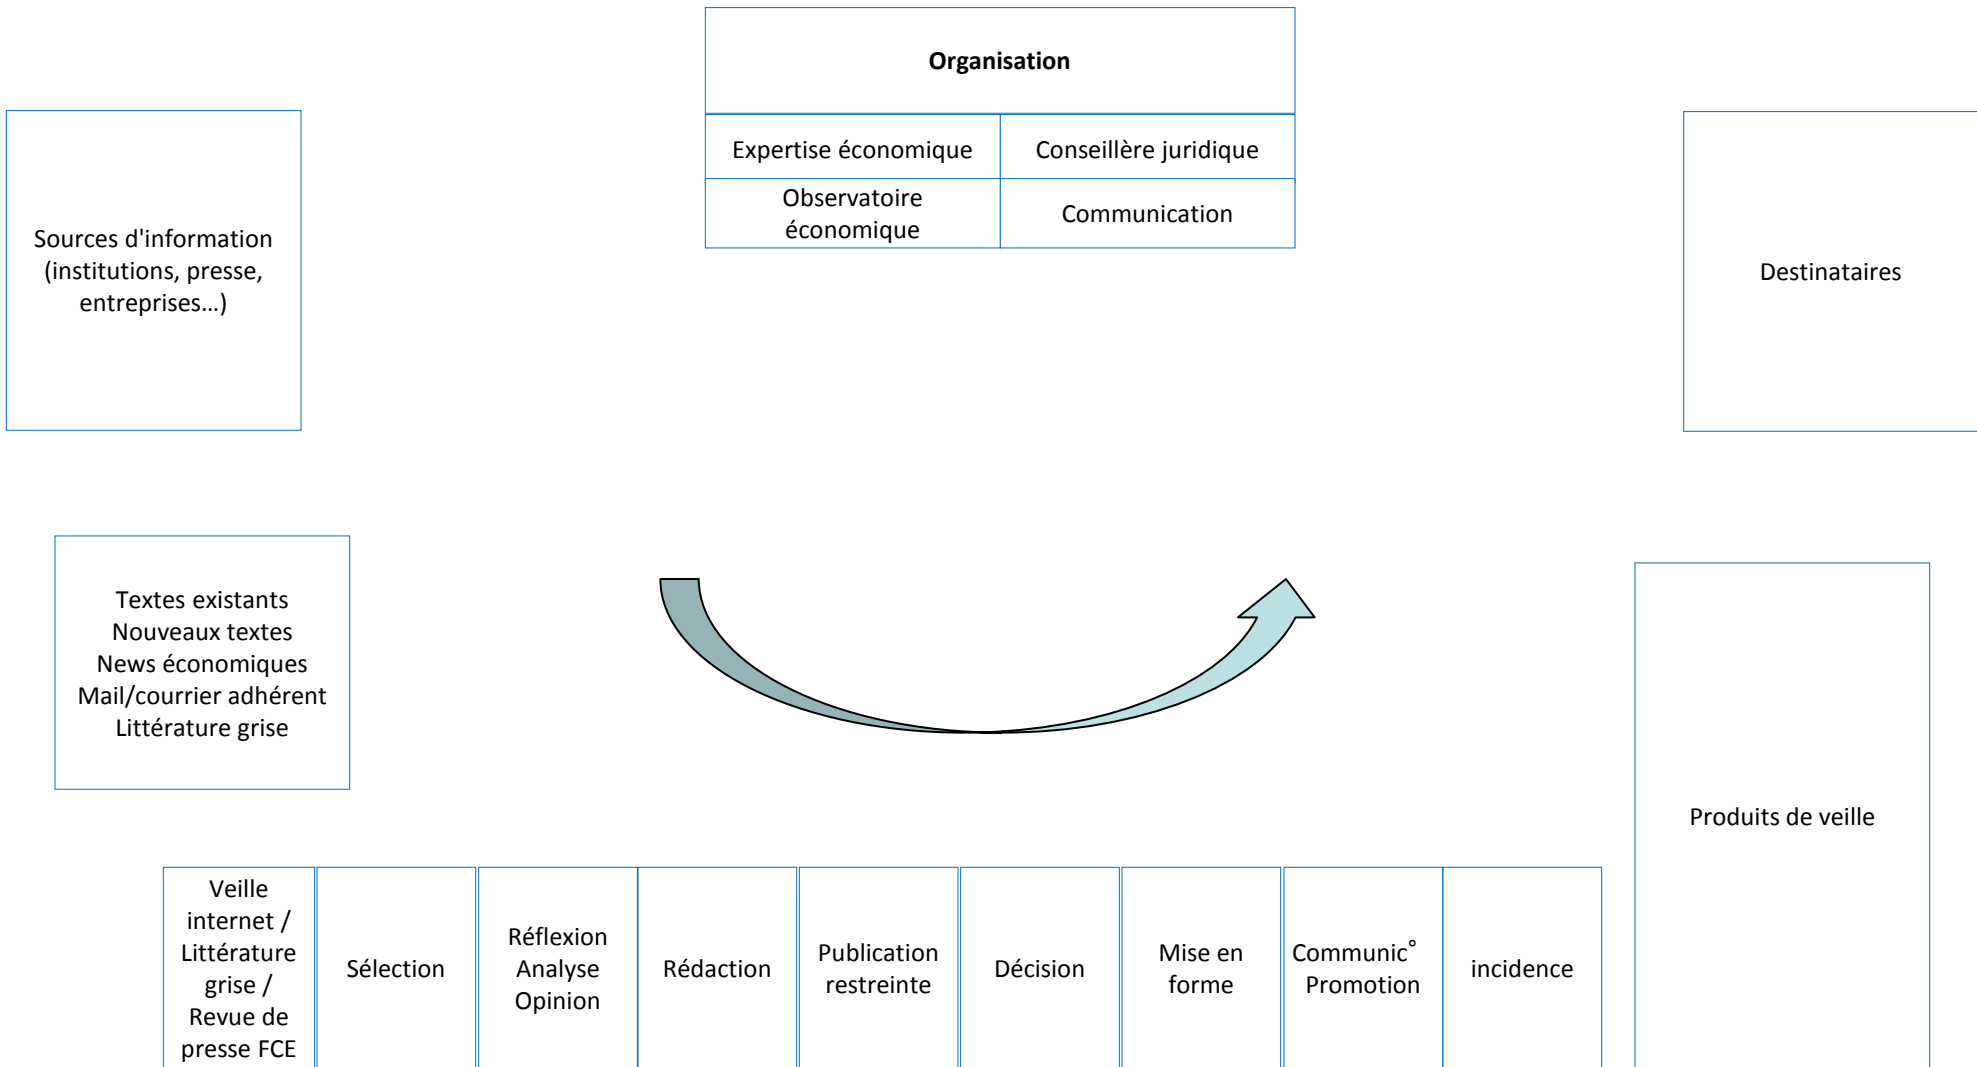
Organisation

| Expertise économique | Conseillère juridique |
|---|---|
| Observatoire économique | Communication |

Sources d'information (institutions, presse, entreprises…)

Destinataires

Textes existants
Nouveaux textes
News économiques
Mail/courrier adhérent
Littérature grise

Produits de veille

| Veille internet / Littérature grise / Revue de presse FCE | Sélection | Réflexion Analyse Opinion | Rédaction | Publication restreinte | Décision | Mise en forme | Communic° Promotion | incidence |
|---|---|---|---|---|---|---|---|---|